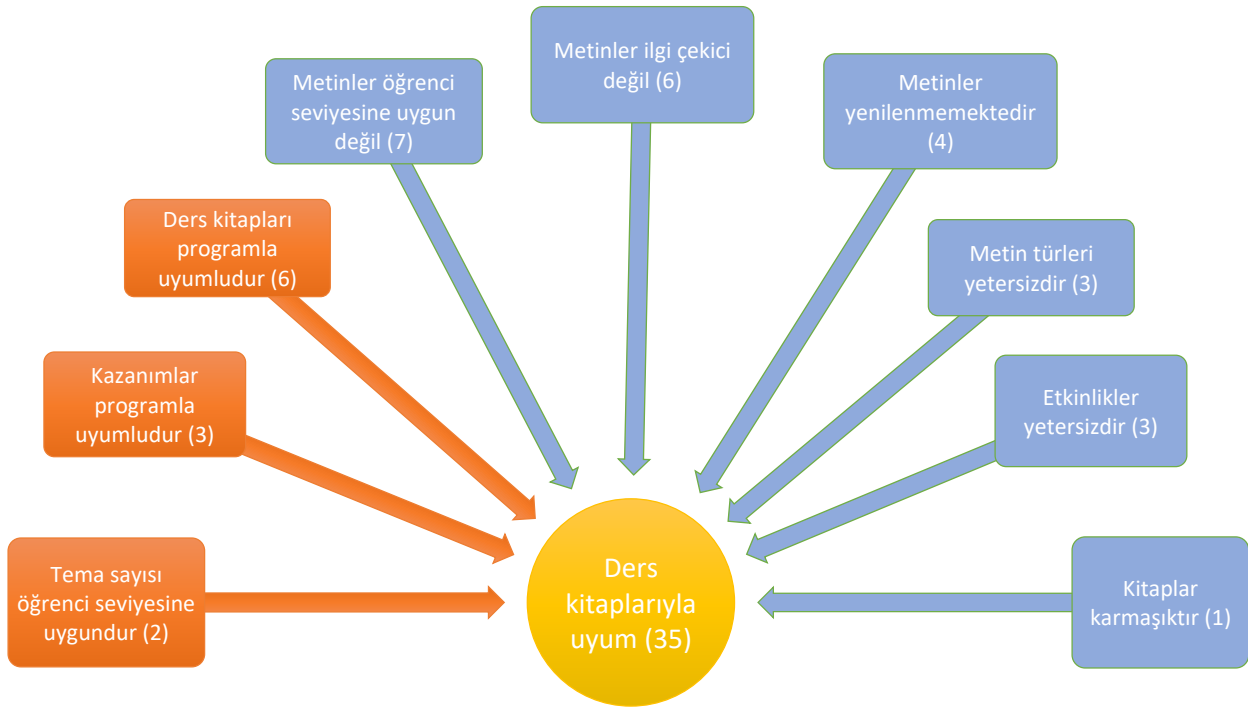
Metinler ilgi çekici değil (6)

Metinler öğrenci seviyesine uygun değil (7)

Metinler yenilenmemektedir (4)

Ders kitapları programla uyumludur (6)

Metin türleri yetersizdir (3)

Kazanımlar programla uyumludur (3)

Etkinlikler yetersizdir (3)

Tema sayısı öğrenci seviyesine uygundur (2)

Ders kitaplarıyla uyum (35)

Kitaplar karmaşıktır (1)